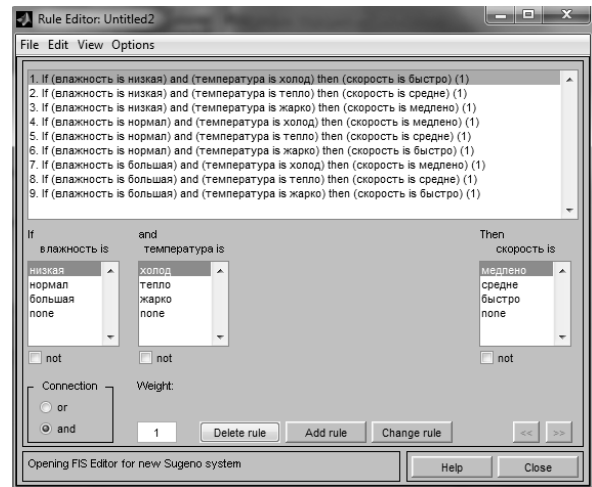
Rule Editor: Untitled2

File Edit View Options

1. If (влажность is низкая) and (температура is холод) then (скорость is быстро) (1)
2. If (влажность is низкая) and (температура is тепло) then (скорость is средне) (1)
3. If (влажность is низкая) and (температура is жарко) then (скорость is медлено) (1)
4. If (влажность is нормал) and (температура is холод) then (скорость is медлено) (1)
5. If (влажность is нормал) and (температура is тепло) then (скорость is средне) (1)
6. If (влажность is нормал) and (температура is жарко) then (скорость is быстро) (1)
7. If (влажность is большая) and (температура is холод) then (скорость is медлено) (1)
8. If (влажность is большая) and (температура is тепло) then (скорость is средне) (1)
9. If (влажность is большая) and (температура is жарко) then (скорость is быстро) (1)

If
влажность is
низкая
нормал
большая
none

not

and
температура is
холод
тепло
жарко
none

not

Then
скорость is
медлено
средне
быстро
none

not

Connection
or
and

Weight:
1

Delete rule
Add rule
Change rule
<<
>>

Opening FIS Editor for new Sugeno system

Help
Close